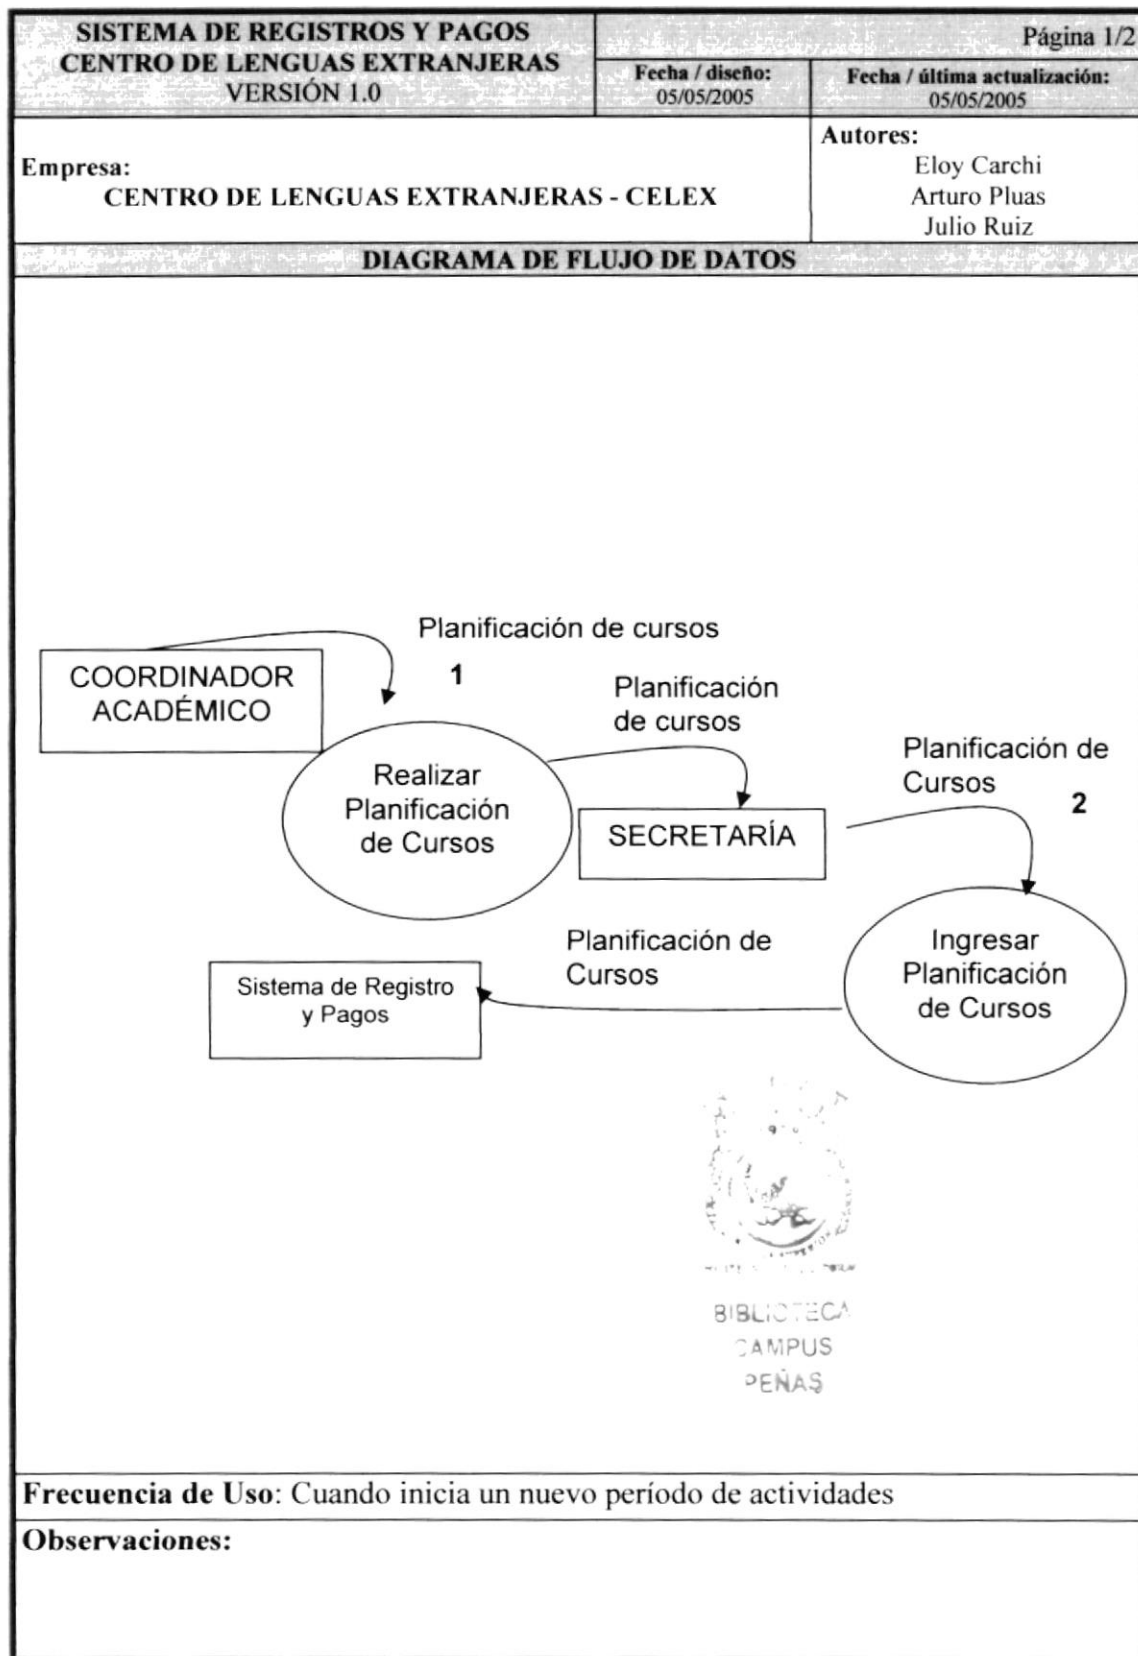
SISTEMA DE REGISTROS Y PAGOS
CENTRO DE LENGUAS EXTRANJERAS
VERSIÓN 1.0

Página 1/2

Fecha / diseño: 05/05/2005

Fecha / última actualización: 05/05/2005

Empresa:
CENTRO DE LENGUAS EXTRANJERAS - CELEX

Autores:
Eloy Carchi
Arturo Pluas
Julio Ruiz

DIAGRAMA DE FLUJO DE DATOS

Planificación de cursos

COORDINADOR ACADÉMICO

1

Realizar Planificación de Cursos

Planificación de cursos

SECRETARÍA

Planificación de Cursos

2

Ingresar Planificación de Cursos

Planificación de Cursos

Sistema de Registro y Pagos

BIBLIOTECA
CAMPUS
PEÑAS

Frecuencia de Uso: Cuando inicia un nuevo período de actividades

Observaciones: